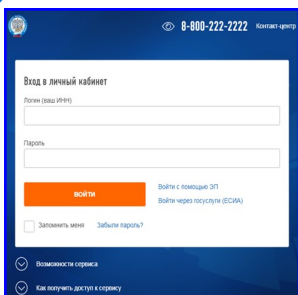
8-800-222-2222 Контакт-центр

Вход в личный кабинет

Логин (ваш ИНН)

Пароль

ВОЙТИ

Войти с помощью ЭП

Войти через госуслуги (ЕСИА)

Запомнить меня

Забыли пароль?

Возможности сервиса

Как получить доступ к сервису